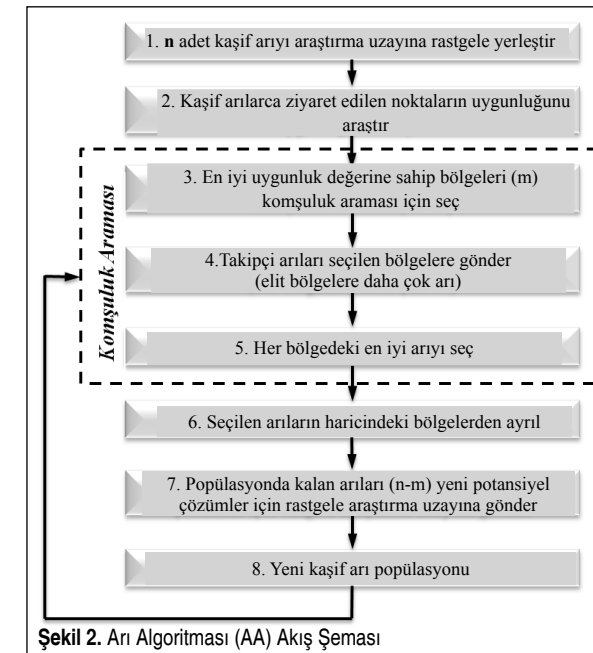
1. **n** adet kaşif arıyı araştırma uzayına rastgele yerleştir

2. Kaşif arılarca ziyaret edilen noktaların uygunluğunu araştır

Komşuluk Araması

3. En iyi uygunluk değerine sahip bölgeleri (m) komşuluk araması için seç

4.Takipçi arıları seçilen bölgelere gönder (elit bölgelere daha çok arı)

5. Her bölgedeki en iyi arıyı seç

6. Seçilen arıların haricindeki bölgelerden ayrıl

7. Popülasyonda kalan arıları (n-m) yeni potansiyel çözümler için rastgele araştırma uzayına gönder

8. Yeni kaşif arı popülasyonu

**Şekil 2.** Arı Algoritması (AA) Akış Şeması